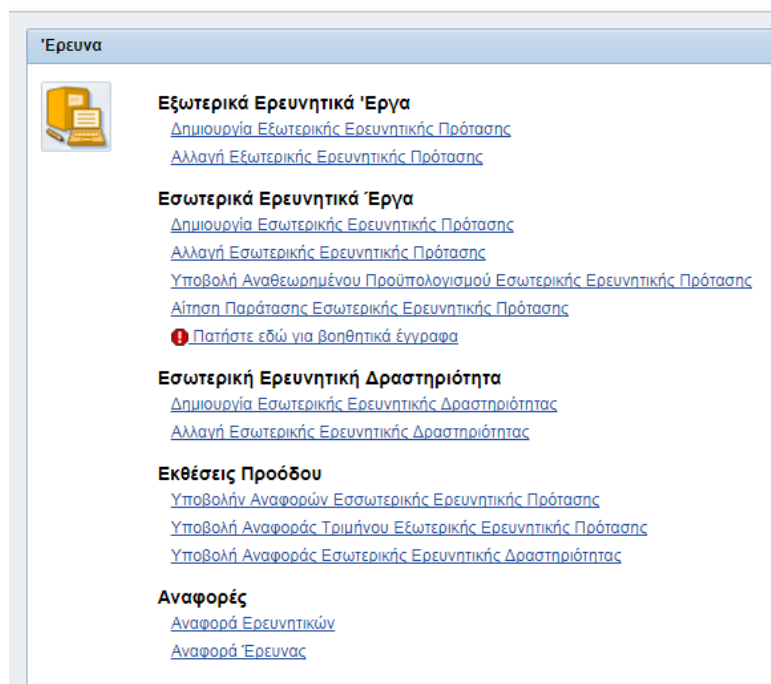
'Ερευνα

Εξωτερικά Ερευνητικά 'Εργα
Δημιουργία Εξωτερικής Ερευνητικής Πρότασης
Αλλαγή Εξωτερικής Ερευνητικής Πρότασης

Εσωτερικά Ερευνητικά Έργα
Δημιουργία Εσωτερικής Ερευνητικής Πρότασης
Αλλαγή Εσωτερικής Ερευνητικής Πρότασης
Υποβολή Αναθεωρημένου Προϋπολογισμού Εσωτερικής Ερευνητικής Πρότασης
Αίτηση Παράτασης Εσωτερικής Ερευνητικής Πρότασης
Πατήστε εδώ για βοηθητικά έγγραφα

Εσωτερική Ερευνητική Δραστηριότητα
Δημιουργία Εσωτερικής Ερευνητικής Δραστηριότητας
Αλλαγή Εσωτερικής Ερευνητικής Δραστηριότητας

Εκθέσεις Προόδου
Υποβολήν Αναφορών Εσσωτερικής Ερευνητικής Πρότασης
Υποβολή Αναφοράς Τριμήνου Εξωτερικής Ερευνητικής Πρότασης
Υποβολή Αναφοράς Εσωτερικής Ερευνητικής Δραστηριότητας

Αναφορές
Αναφορά Ερευνητικών
Αναφορά Έρευνας